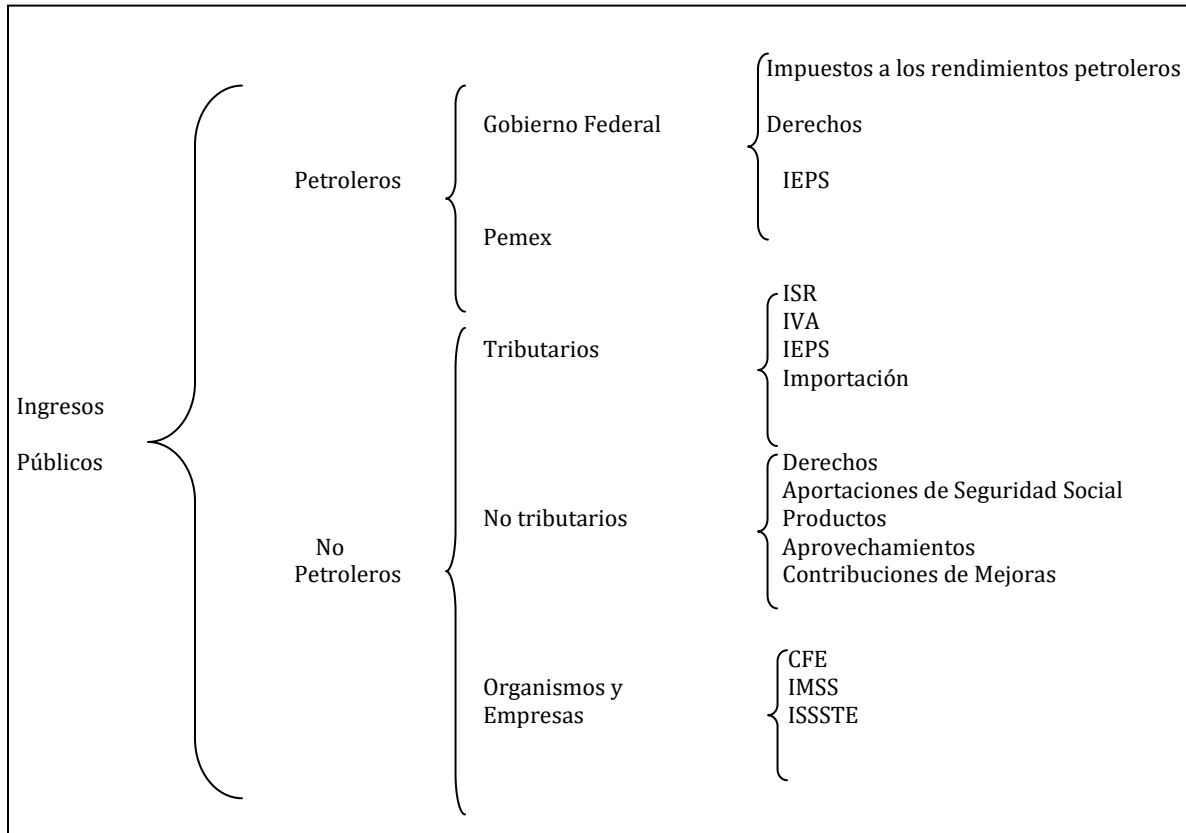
Ingresos Públicos

Petroleros

Gobierno Federal

Impuestos a los rendimientos petroleros

Derechos

IEPS

Pemex

No Petroleros

Tributarios

ISR
IVA
IEPS
Importación

No tributarios

Derechos
Aportaciones de Seguridad Social
Productos
Aprovechamientos
Contribuciones de Mejoras

Organismos y Empresas

CFE
IMSS
ISSSTE